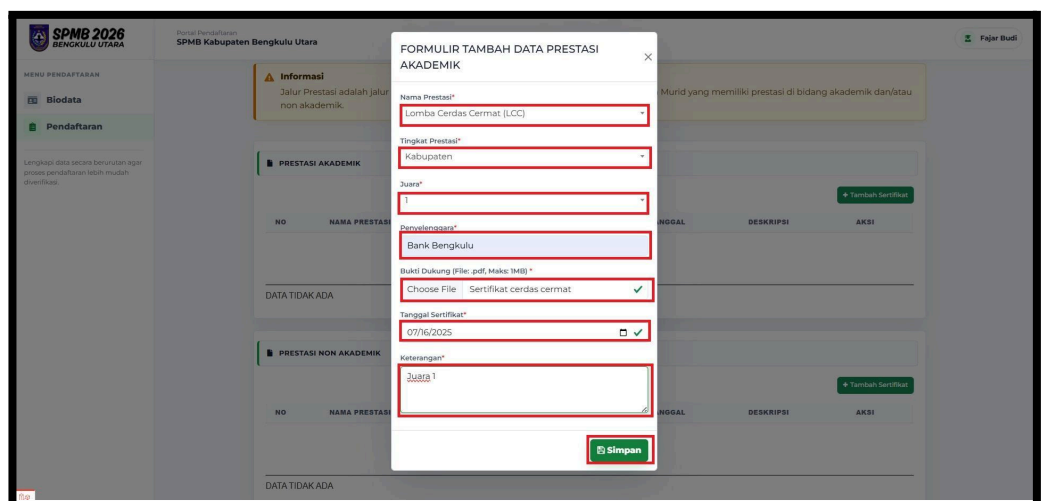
SPMB 2026
BENGKULU UTARA

Portal Pendaftaran
SPMB Kabupaten Bengkulu Utara

Fajar Budi

MENU PENDAFTARAN

Biodata

Pendaftaran

Lengkapi data secara berurutan agar proses pendaftaran lebih mudah diverifikasi.

Informasi
Jalur Prestasi adalah jalur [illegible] Murid yang memiliki prestasi di bidang akademik dan/atau non akademik.

PRESTASI AKADEMIK

+ Tambah Sertifikat

| NO | NAMA PRESTASI | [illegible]NGGAL | DESKRIPSI | AKSI |
|---|---|---|---|---|

DATA TIDAK ADA

PRESTASI NON AKADEMIK

+ Tambah Sertifikat

| NO | NAMA PRESTASI | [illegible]NGGAL | DESKRIPSI | AKSI |
|---|---|---|---|---|

DATA TIDAK ADA

FORMULIR TAMBAH DATA PRESTASI AKADEMIK

×

Nama Prestasi*
Lomba Cerdas Cermat (LCC)

Tingkat Prestasi*
Kabupaten

Juara*
1

Penyelenggara*
Bank Bengkulu

Bukti Dukung (File: .pdf, Maks: 1MB) *
Choose File Sertifikat cerdas cermat

Tanggal Sertifikat*
07/16/2025

Keterangan*
Juara 1

Simpan